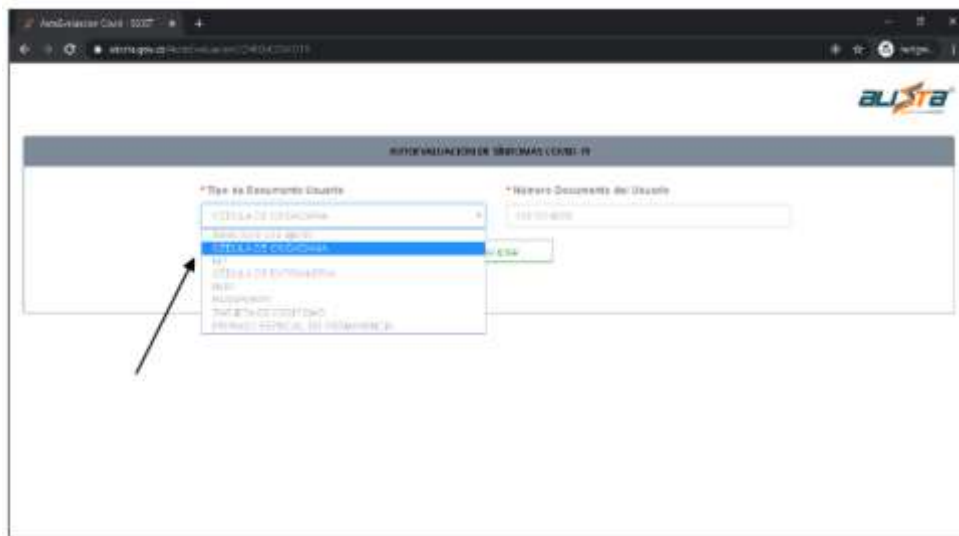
AutoEvaluacion Covid - SODT × +

alista.gov.co/AutoEvaluacion/CHEQUEOCOVID

alista

AUTOEVALUACION DE SÍNTOMAS COVID-19

* Tipo de Documento Usuario

CÉDULA DE CIUDADANIA

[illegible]
CÉDULA DE CIUDADANIA
NIT
CÉDULA DE EXTRANJERIA
NUIP
PASAPORTE
TARJETA DE IDENTIDAD
PERMISO ESPECIAL DE PERMANENCIA

* Número Documento del Usuario

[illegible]

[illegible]ENSA